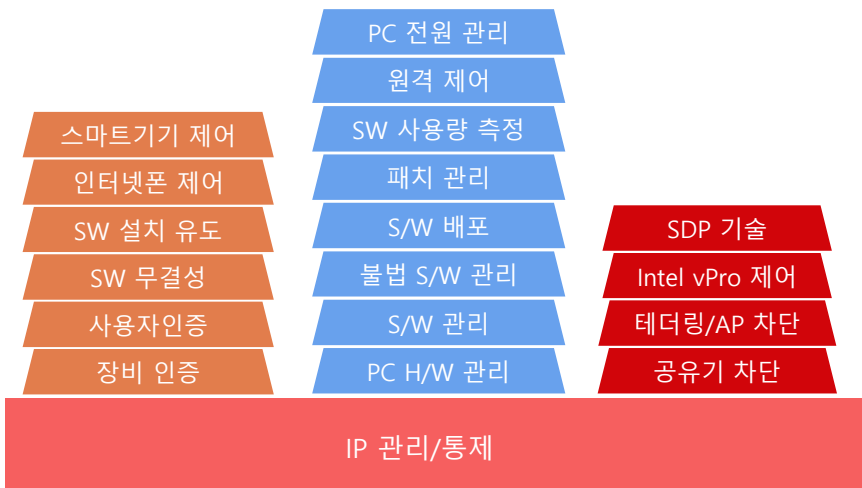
스마트기기 제어
인터넷폰 제어
SW 설치 유도
SW 무결성
사용자인증
장비 인증

PC 전원 관리
원격 제어
SW 사용량 측정
패치 관리
S/W 배포
불법 S/W 관리
S/W 관리
PC H/W 관리

SDP 기술
Intel vPro 제어
테더링/AP 차단
공유기 차단

IP 관리/통제